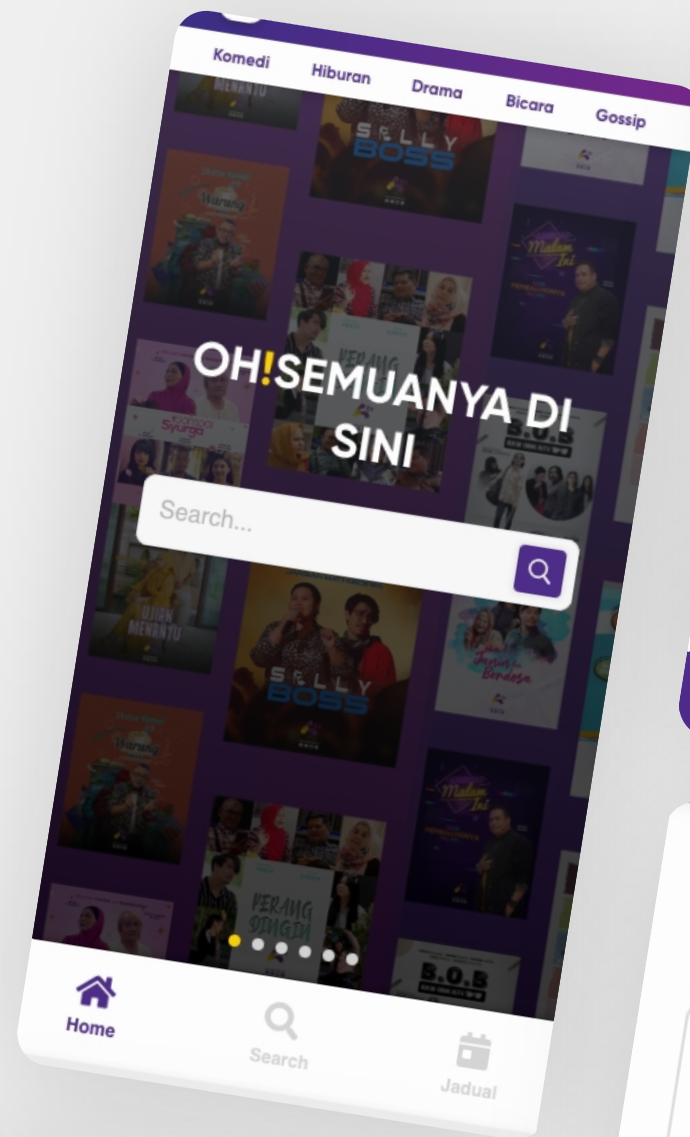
Komedi Hiburan Drama Bicara Gossip

SALLY BOSS

Warung

Malam Ini

OH!SEMUANYA DI SINI

Syurga

PERANG

S.O.B

Search...

UJIAN MENANTU

SALLY BOSS

Bendesa

Warung

Malam Ini

PERANG SINGDI

S.O.B

Home

Search

Jadual